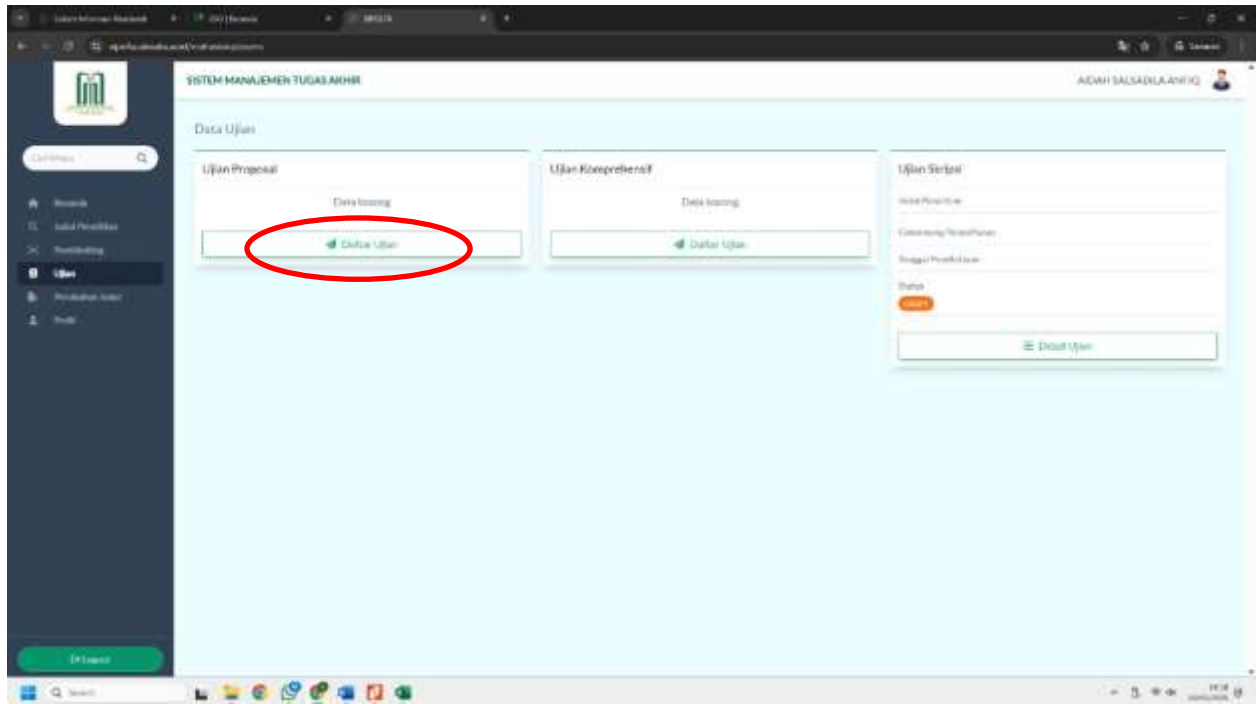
SISTEM MANAJEMEN TUGAS AKHIR

AIDAH SALSABILA ANFIQ

Cari Menu

Beranda
Judul Penelitian
Bimbingan
Ujian
Perubahan Judul
Profil

Data Ujian

Ujian Proposal

Data kosong

Daftar Ujian

Ujian Komprehensif

Data kosong

Daftar Ujian

Ujian Skripsi

Judul Penelitian

Status

Detail Ujian

Logout